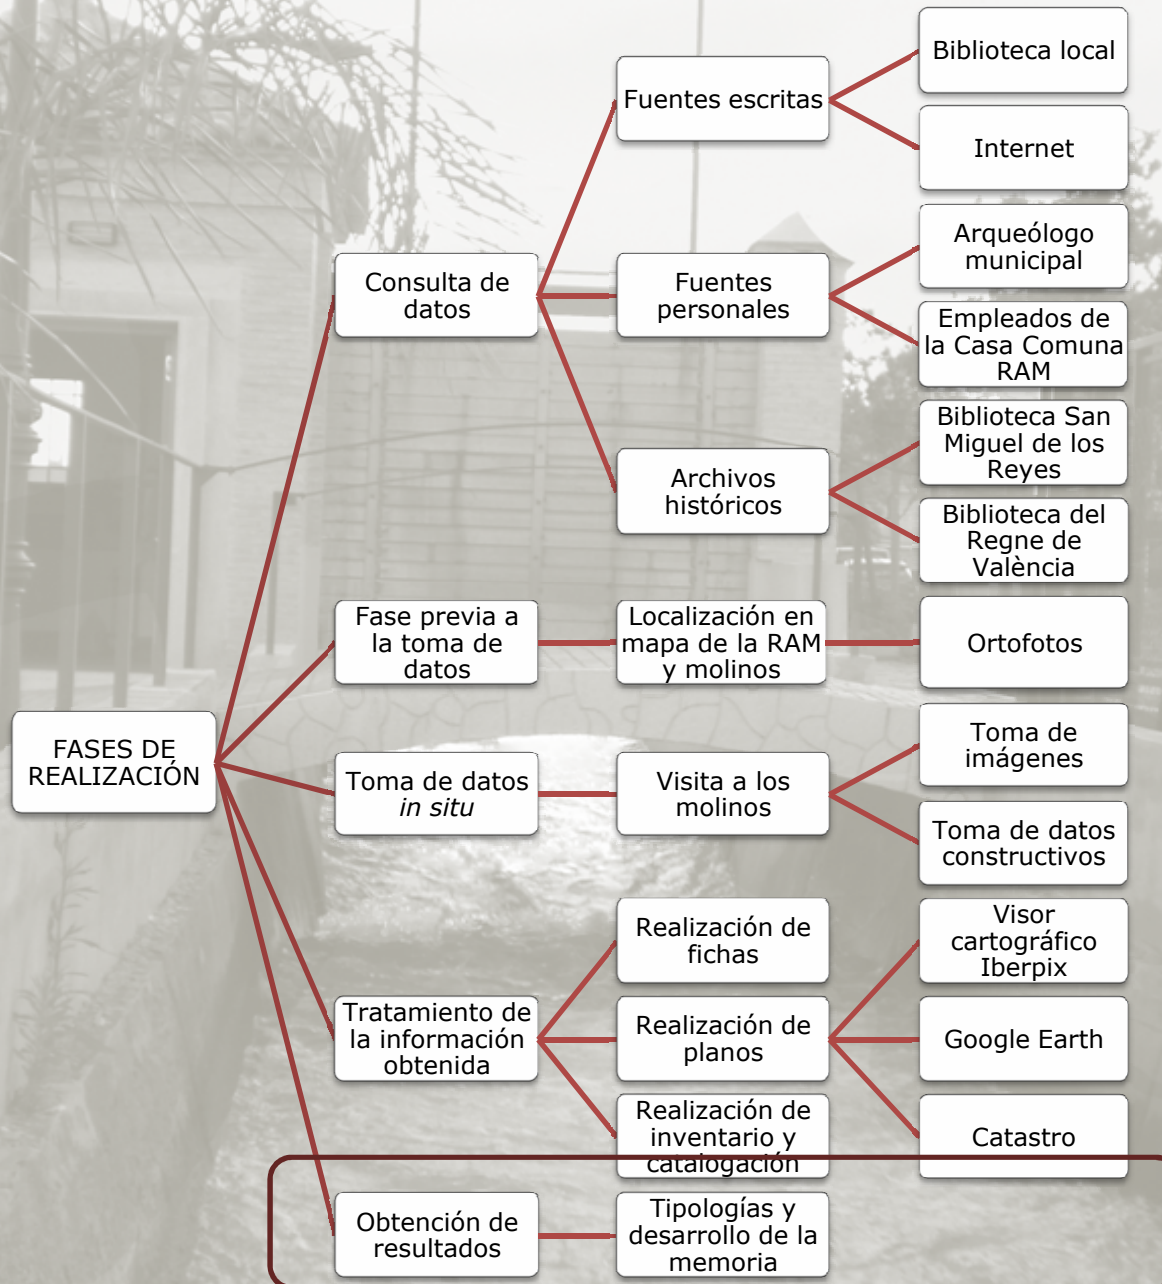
FASES DE REALIZACIÓN

Consulta de datos

Fuentes escritas

Biblioteca local

Internet

Fuentes personales

Arqueólogo municipal

Empleados de la Casa Comuna RAM

Archivos históricos

Biblioteca San Miguel de los Reyes

Biblioteca del Regne de València

Fase previa a la toma de datos

Localización en mapa de la RAM y molinos

Ortofotos

Toma de datos *in situ*

Visita a los molinos

Toma de imágenes

Toma de datos constructivos

Tratamiento de la información obtenida

Realización de fichas

Realización de planos

Visor cartográfico Iberpix

Google Earth

Catastro

Realización de inventario y catalogación

Obtención de resultados

Tipologías y desarrollo de la memoria